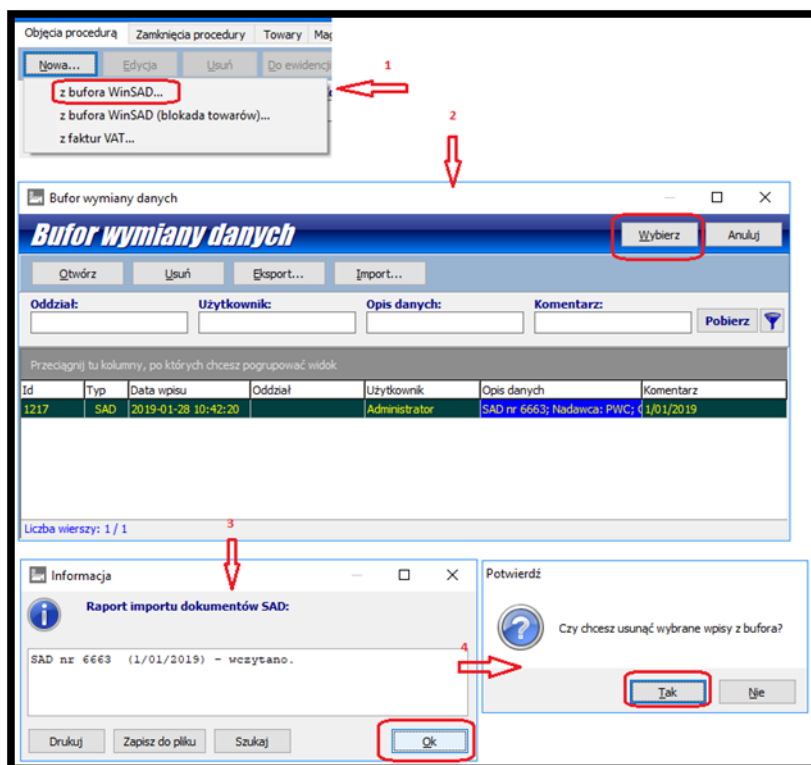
Objęcia procedurą | Zamknięcia procedury | Towary | Mag

Nowa... | Edycja | Usuń | Do ewidencji

z bufora WinSAD...
z bufora WinSAD (blokada towarów)...
z faktur VAT...

1

2

Bufor wymiany danych

Bufor wymiany danych

Wybierz | Anuluj

Otwórz | Usuń | Eksport... | Import...

Oddział: | Użytkownik: | Opis danych: | Komentarz:

Pobierz

Przeciągnij tu kolumny, po których chcesz pogrupować widok

| Id | Typ | Data wpisu | Oddział | Użytkownik | Opis danych | Komentarz |
|---|---|---|---|---|---|---|
| 1217 | SAD | 2019-01-28 10:42:20 | | Administrator | SAD nr 6663; Nadawca: PWC; ( | 1/01/2019 |

Liczba wierszy: 1 / 1

3

Informacja

Raport importu dokumentów SAD:

SAD nr 6663 (1/01/2019) - wczytano.

Drukuj | Zapisz do pliku | Szukaj | Ok

4

Potwierdź

Czy chcesz usunąć wybrane wpisy z bufora?

Tak | Nie